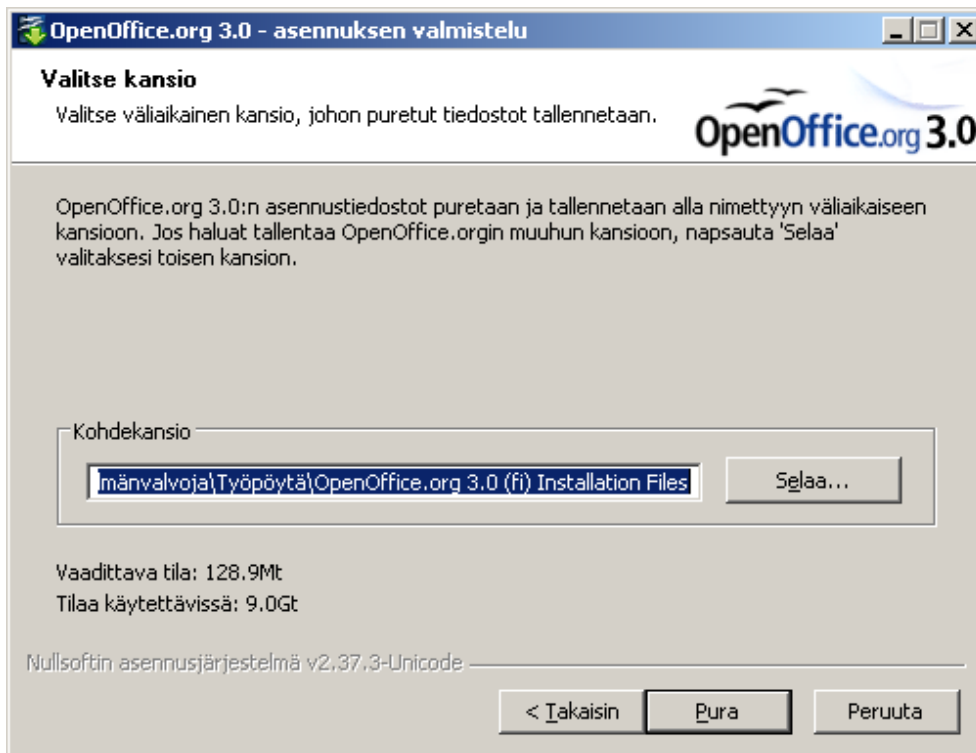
OpenOffice.org 3.0 - asennuksen valmistelu

Valitse kansio

Valitse väliaikainen kansio, johon puretut tiedostot tallennetaan.

OpenOffice.org 3.0

OpenOffice.org 3.0:n asennustiedostot puretaan ja tallennetaan alla nimettyyn väliaikaiseen kansioon. Jos haluat tallentaa OpenOffice.orgin muuhun kansioon, napsauta 'Selaa' valitaksesi toisen kansion.

Kohdekansio

lmänvalvoja\Työpöytä\OpenOffice.org 3.0 (fi) Installation Files

Selaa...

Vaadittava tila: 128.9Mt

Tilaa käytettävissä: 9.0Gt

Nullsoftin asennusjärjestelmä v2.37.3-Unicode

< Takaisin

Pura

Peruuta